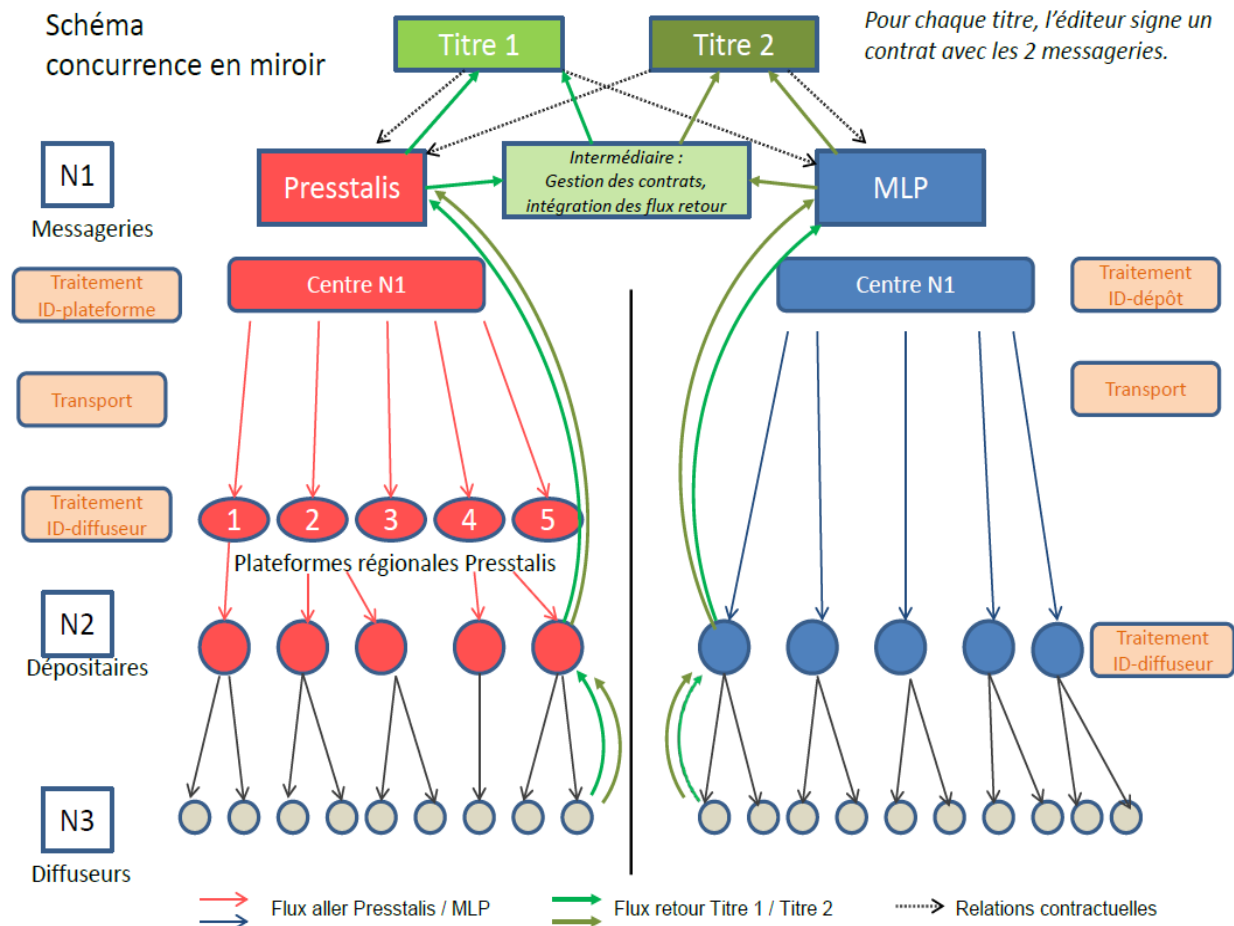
Schéma concurrence en miroir

Titre 1

Titre 2

Pour chaque titre, l'éditeur signe un contrat avec les 2 messageries.

N1
Messageries

Presstalis

Intermédiaire :
Gestion des contrats,
intégration des flux retour

MLP

Traitement ID-plateforme

Centre N1

Centre N1

Traitement ID-dépôt

Transport

Transport

Traitement ID-diffuseur

1 2 3 4 5

Plateformes régionales Presstalis

N2
Dépositaires

Traitement ID-diffuseur

N3
Diffuseurs

Flux aller Presstalis / MLP

Flux retour Titre 1 / Titre 2

Relations contractuelles